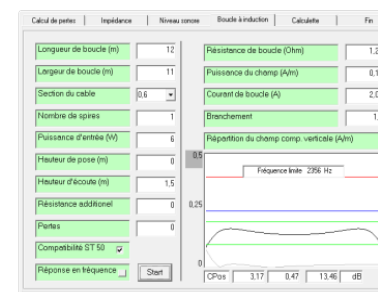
Calcul de pertes | Impédance | Niveau sonore | Boucle à induction | Calculette | Fin

Longueur de boucle (m) 12
Largeur de boucle (m) 11
Section du cable 0,6
Nombre de spires 1
Puissance d'entrée (W) 6
Hauteur de pose (m) 0
Hauteur d'écoute (m) 1,5
Résistance additionel 0
Pertes 0
Compatibilité ST 50
Réponse en fréquence
Start

Résistance de boucle (Ohm) 1,2
Puissance du champ (A/m) 0,1
Courant de boucle (A) 2,0
Branchement 1
Répartition du champ comp. verticale (A/m)
0,5
Fréquence limite 2356 Hz
0,25
0
CPos 3,17 0,47 13,46 dB